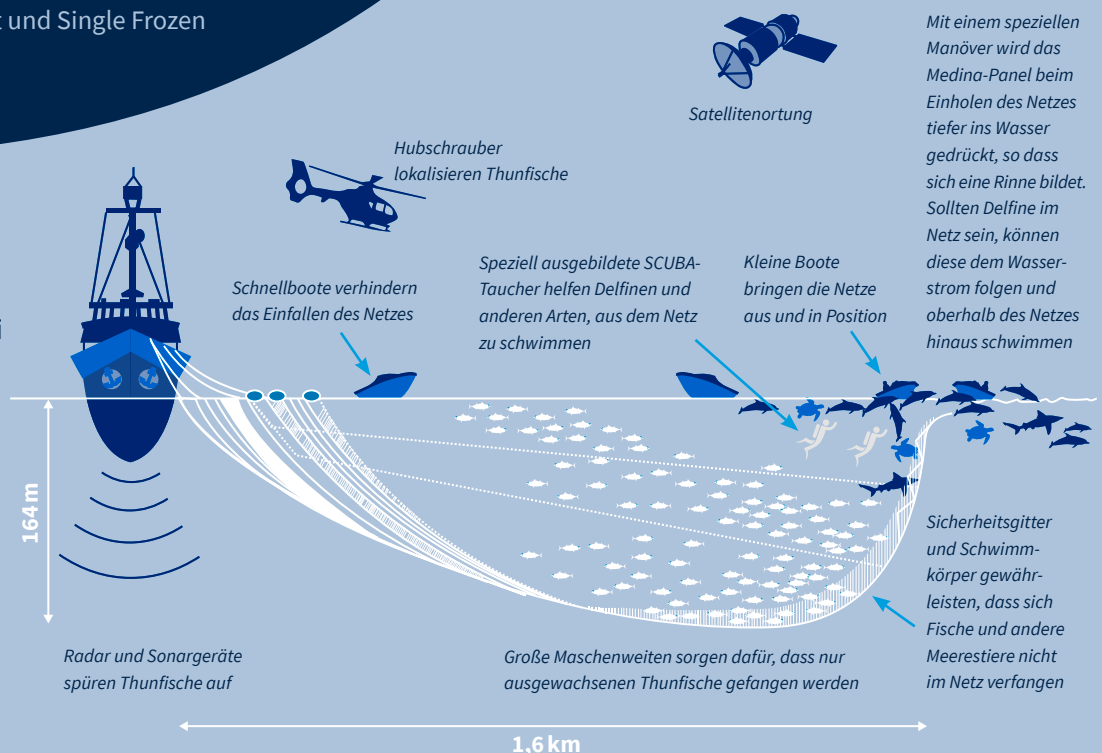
t und Single Frozen

Satellitenortung

Mit einem speziellen Manöver wird das Medina-Panel beim Einholen des Netzes tiefer ins Wasser gedrückt, so dass sich eine Rinne bildet. Sollten Delfine im Netz sein, können diese dem Wasserstrom folgen und oberhalb des Netzes hinaus schwimmen

Hubschrauber lokalisieren Thunfische

Schnellboote verhindern das Einfallen des Netzes

Speziell ausgebildete SCUBA-Taucher helfen Delfinen und anderen Arten, aus dem Netz zu schwimmen

Kleine Boote bringen die Netze aus und in Position

164 m

Sicherheitsgitter und Schwimmkörper gewährleisten, dass sich Fische und andere Meerestiere nicht im Netz verfangen

Radar und Sonargeräte spüren Thunfische auf

Große Maschenweiten sorgen dafür, dass nur ausgewachsenen Thunfische gefangen werden

1,6 km